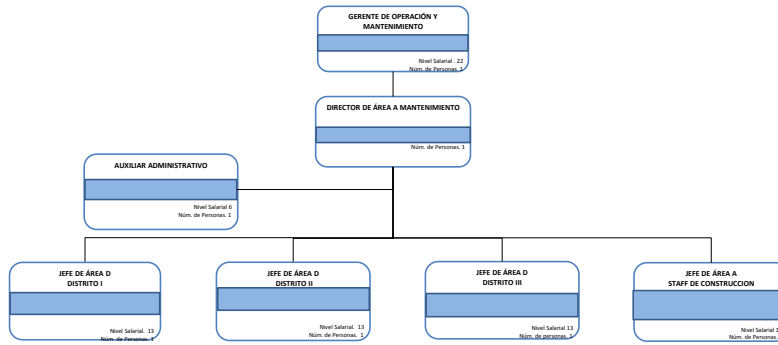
GERENTE DE OPERACIÓN Y MANTENIMIENTO

Nivel Salarial . 22
Núm. de Personas. 1

DIRECTOR DE ÁREA A MANTENIMIENTO

Núm. de Personas. 1

AUXILIAR ADMINISTRATIVO

Nivel Salarial 6
Núm. de Personas. 1

JEFE DE ÁREA D
DISTRITO I

Nivel Salarial. 13
Núm. de Personas. 1

JEFE DE ÁREA D
DISTRITO II

Nivel Salarial. 13
Núm. de Personas. 1

JEFE DE ÁREA D
DISTRITO III

Nivel Salarial 13
Núm. de personas. 1

JEFE DE ÁREA A
STAFF DE CONSTRUCCION

Nivel Salarial 1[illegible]
Núm. de Personas. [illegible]